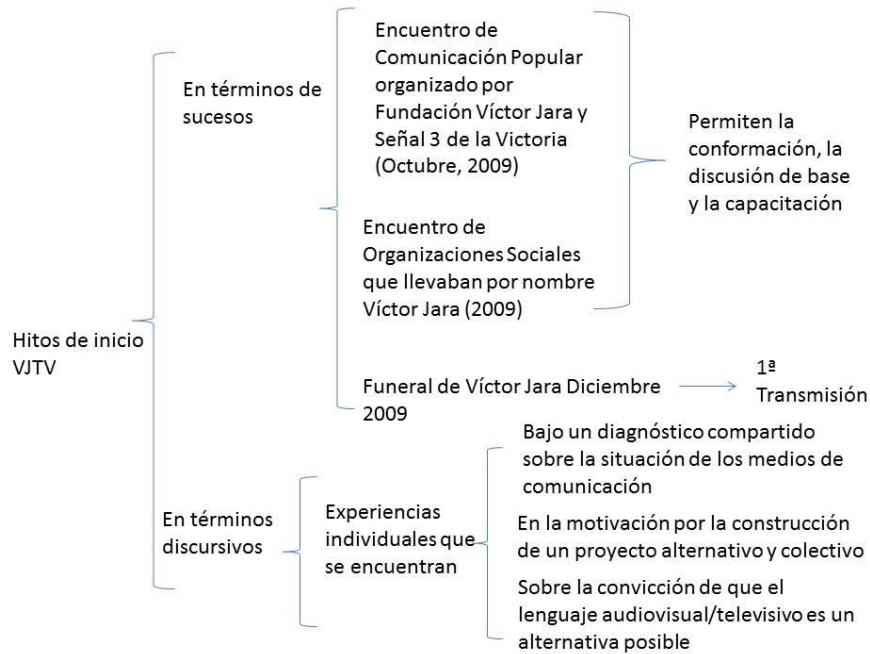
Hitos de inicio VJTV

En términos de sucesos

Encuentro de Comunicación Popular organizado por Fundación Víctor Jara y Señal 3 de la Victoria (Octubre, 2009)

Encuentro de Organizaciones Sociales que llevaban por nombre Víctor Jara (2009)

Permiten la conformación, la discusión de base y la capacitación

Funeral de Víctor Jara Diciembre 2009

1ª Transmisión

En términos discursivos

Experiencias individuales que se encuentran

Bajo un diagnóstico compartido sobre la situación de los medios de comunicación

En la motivación por la construcción de un proyecto alternativo y colectivo

Sobre la convicción de que el lenguaje audiovisual/televisivo es un alternativa posible